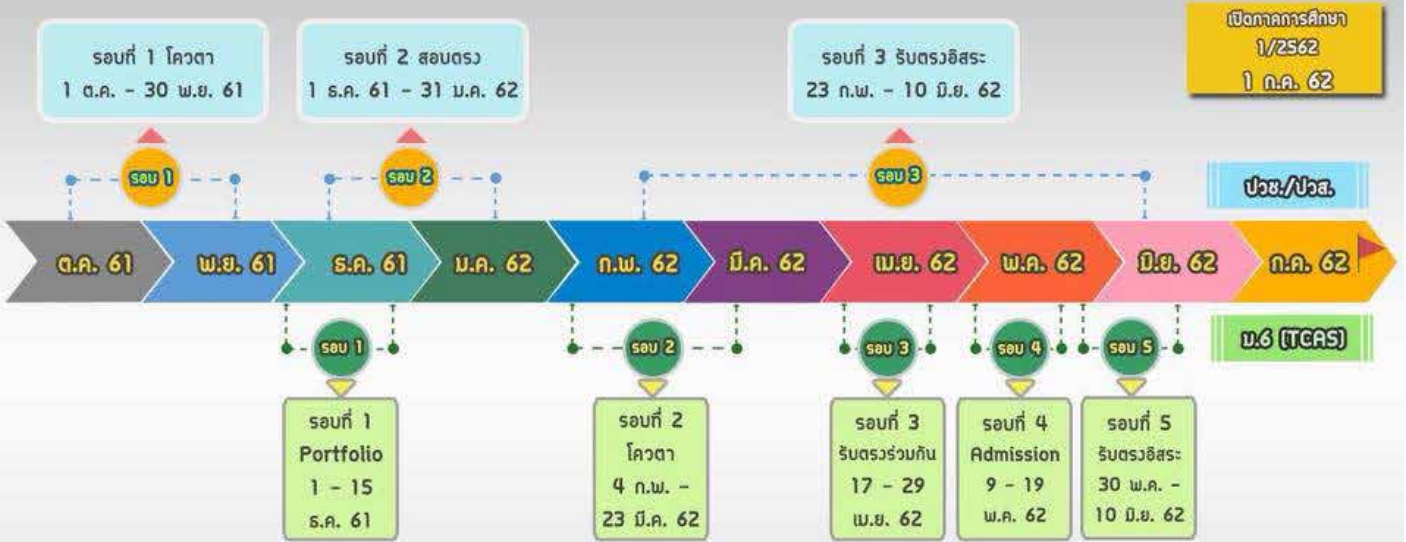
รอบที่ 1 โควตา
1 ต.ค. - 30 พ.ย. 61

รอบที่ 2 สอบตรง
1 ธ.ค. 61 - 31 ม.ค. 62

รอบที่ 3 รับตรงอิสระ
23 ก.พ. - 10 มิ.ย. 62

เปิดภาคการศึกษา
1/2562
1 ก.ค. 62

รอบ 1

รอบ 2

รอบ 3

ปวช./ปวส.

ต.ค. 61

พ.ย. 61

ธ.ค. 61

ม.ค. 62

ก.พ. 62

มี.ค. 62

เม.ย. 62

พ.ค. 62

มิ.ย. 62

ก.ค. 62

ม.6 (TCAS)

รอบ 1

รอบ 2

รอบ 3

รอบ 4

รอบ 5

รอบที่ 1
Portfolio
1 - 15
ธ.ค. 61

รอบที่ 2
โควตา
4 ก.พ. -
23 มี.ค. 62

รอบที่ 3
รับตรงร่วมกัน
17 - 29
เม.ย. 62

รอบที่ 4
Admission
9 - 19
พ.ค. 62

รอบที่ 5
รับตรงอิสระ
30 พ.ค. -
10 มิ.ย. 62